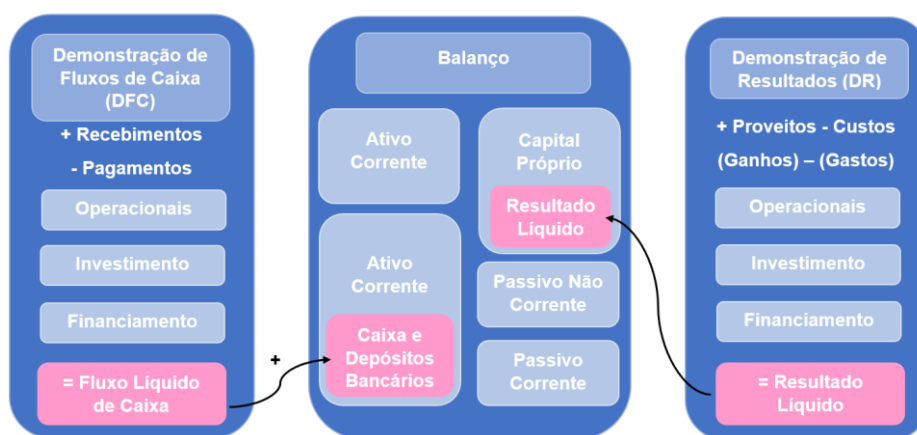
Demonstração de Fluxos de Caixa (DFC)

+ Recebimentos

- Pagamentos

Operacionais

Investimento

Financiamento

= Fluxo Líquido de Caixa

+

Balanço

Ativo Corrente

Ativo Corrente

Caixa e Depósitos Bancários

Capital Próprio

Resultado Líquido

Passivo Não Corrente

Passivo Corrente

Demonstração de Resultados (DR)

+ Proveitos - Custos

(Ganhos) – (Gastos)

Operacionais

Investimento

Financiamento

= Resultado Líquido